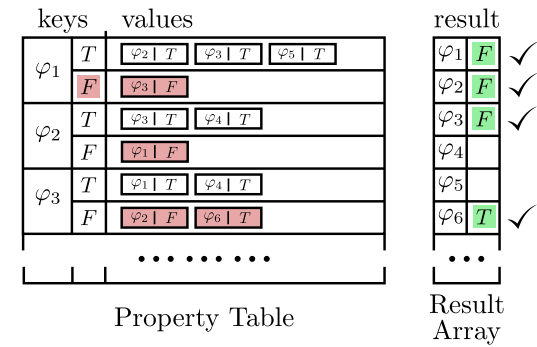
keys values

| | | |
|---|---|---|
| $\varphi_1$ | $T$ | $\varphi_2 \mid T$ $\varphi_3 \mid T$ $\varphi_5 \mid T$ |
| | $F$ | $\varphi_3 \mid F$ |
| $\varphi_2$ | $T$ | $\varphi_3 \mid T$ $\varphi_4 \mid T$ |
| | $F$ | $\varphi_1 \mid F$ |
| $\varphi_3$ | $T$ | $\varphi_1 \mid T$ $\varphi_4 \mid T$ |
| | $F$ | $\varphi_2 \mid F$ $\varphi_6 \mid F$ |

• • • • • • • •

Property Table

result

| | |
|---|---|
| $\varphi_1$ | $F$ ✓ |
| $\varphi_2$ | $F$ ✓ |
| $\varphi_3$ | $F$ ✓ |
| $\varphi_4$ | |
| $\varphi_5$ | |
| $\varphi_6$ | $T$ ✓ |

• • •

Result Array